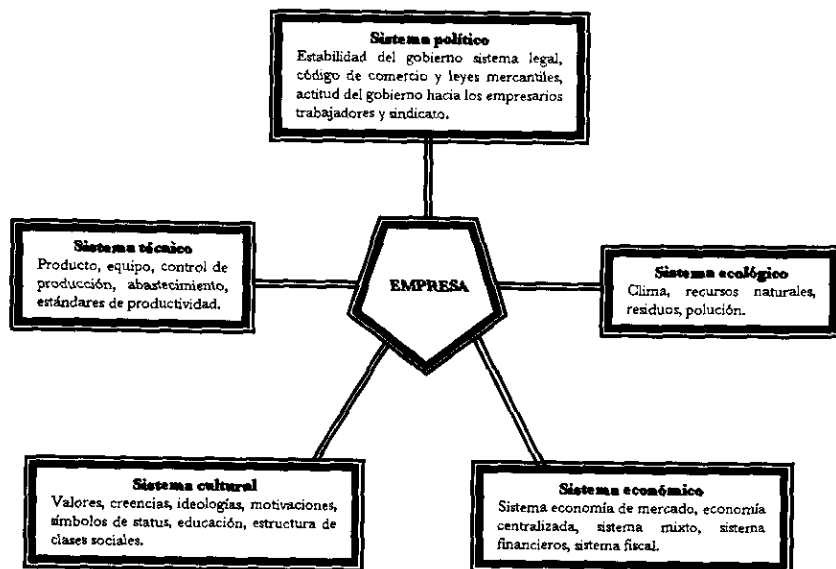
**Sistema político**
Estabilidad del gobierno sistema legal, código de comercio y leyes mercantiles, actitud del gobierno hacia los empresarios trabajadores y sindicato.

**Sistema técnico**
Producto, equipo, control de producción, abastecimiento, estándares de productividad.

EMPRESA

**Sistema ecológico**
Clima, recursos naturales, residuos, polución.

**Sistema cultural**
Valores, creencias, ideologías, motivaciones, símbolos de status, educación, estructura de clases sociales.

**Sistema económico**
Sistema economía de mercado, economía centralizada, sistema mixto, sistema financieros, sistema fiscal.